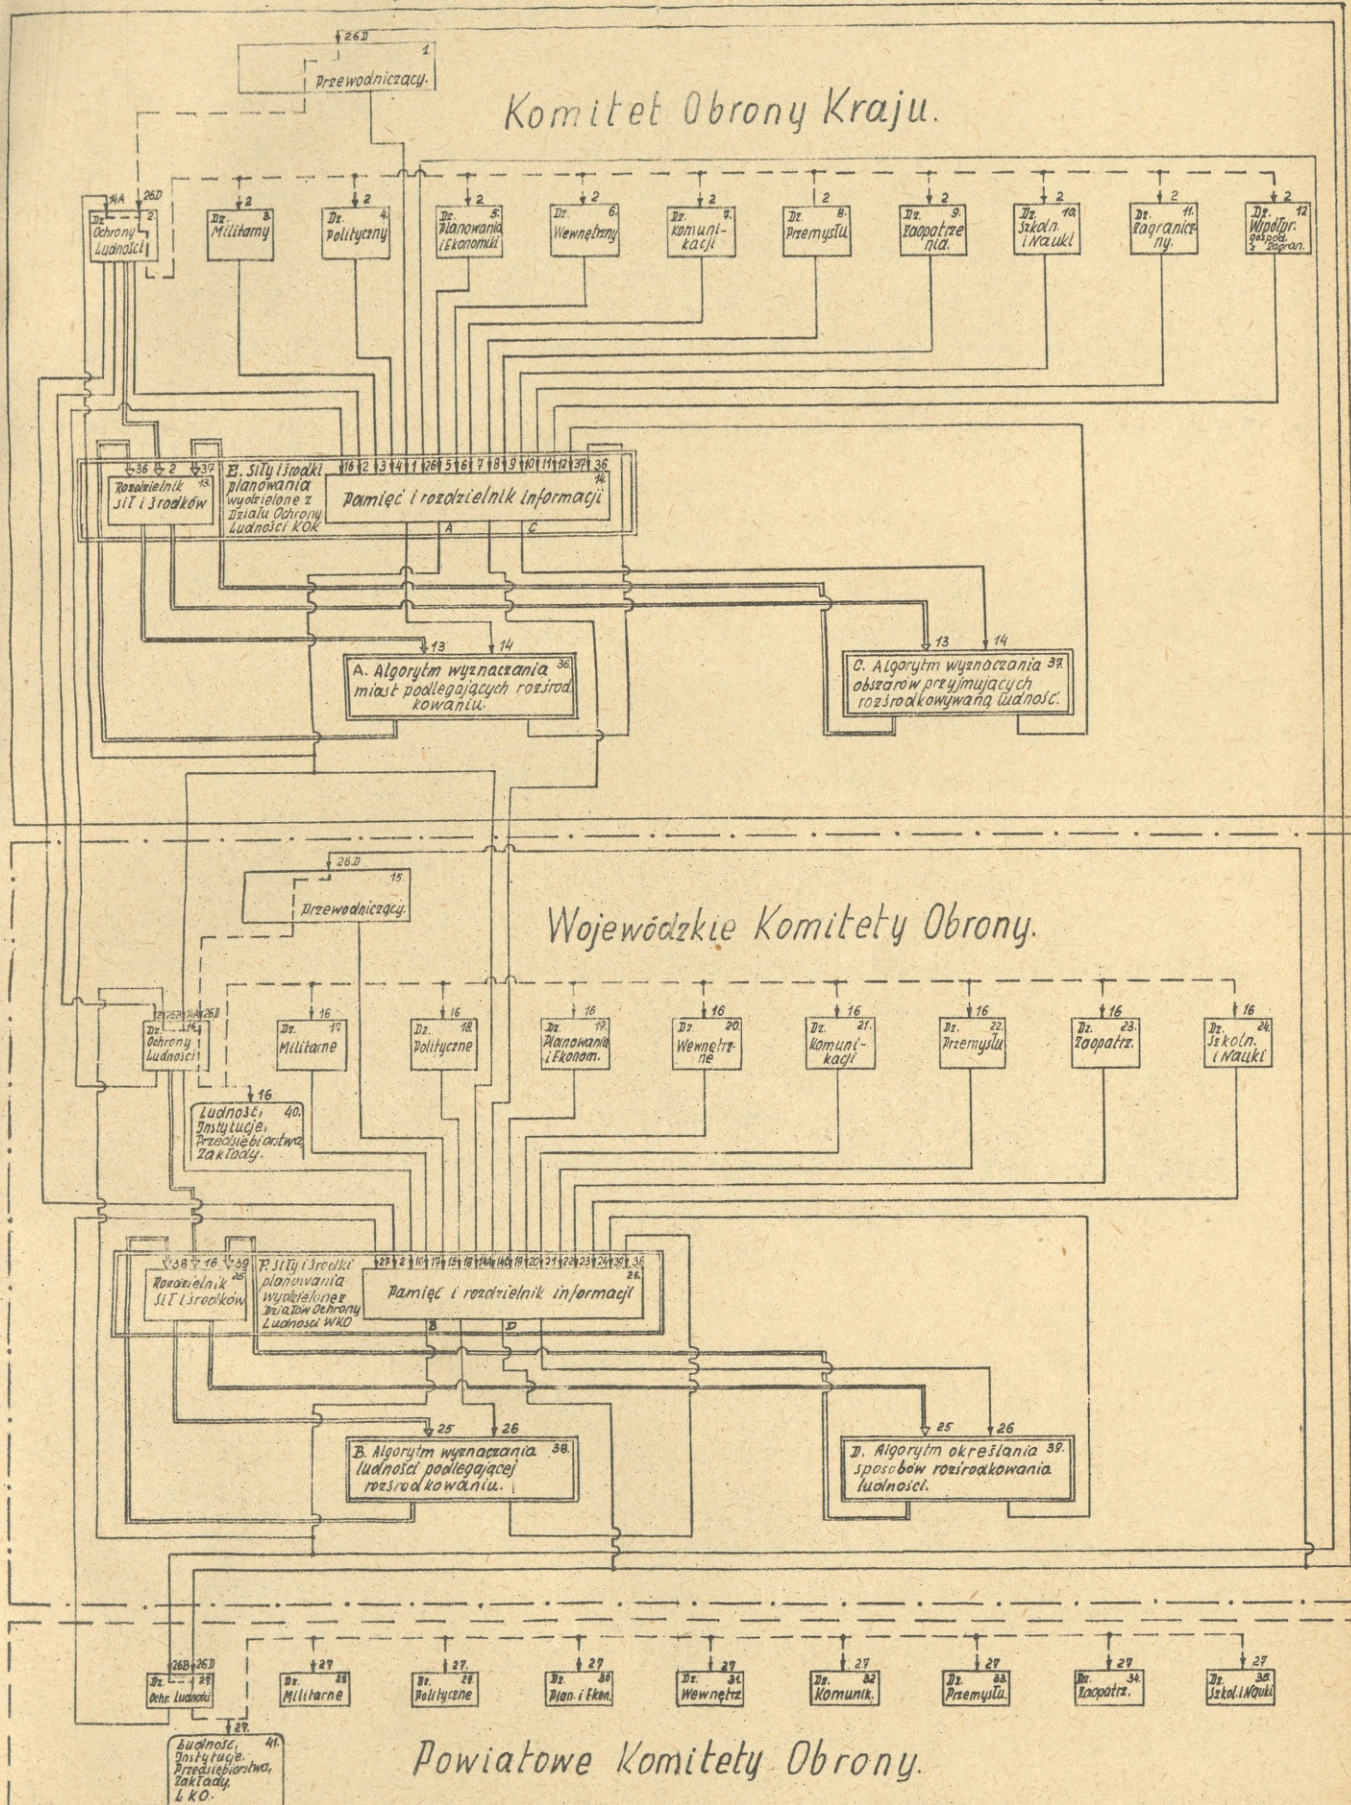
26D
1
Przewodniczący.

Komitet Obrony Kraju.

14A 26D
2
Dz. Ochrony Ludności

2
Dz. Militarny 3

2
Dz. Polityczny 4

2
Dz. Planowania i Ekonomii 5

2
Dz. Wewnętrzny 6

2
Dz. Komunikacji 7

2
Dz. Przemysłu 8

2
Dz. Zaopatrzenia 9

2
Dz. Szkoln. i Nauki 10

2
Dz. Zagraniczny 11

2
Dz. Współpr. gospod. z zagran. 12

36 2 37
Rozdzielnik sił i środków 13

E. Siły i środki planowania wydzielone z Działu Ochrony Ludności KOK

16 2 3 4 1 26 5 6 7 8 9 10 11 12 37 36
Pamięć i rozdzielnik informacji 14

A C

13 14
A. Algorytm wyznaczania miast podlegających rozśrodkowaniu. 36

13 14
C. Algorytm wyznaczania obszarów przyjmujących rozśrodkowywaną ludność. 37

26D
15
Przewodniczący.

Wojewódzkie Komitety Obrony.

16 26D
Dz. Ochrony Ludności

16
Dz. Militarne 17

16
Dz. Polityczne 18

16
Dz. Planowania i Ekonom. 19

16
Dz. Wewnętrzne 20

16
Dz. Komunikacji 21

16
Dz. Przemysłu 22

16
Dz. Zaopatrz. 23

16
Dz. Szkoln. i Nauki 24

16
Ludność, Instytucje, Przedsiębiorstwa, Zakłady. 40

38 16 39
Rozdzielnik Sił i środków 25

F. Siły i środki planowania wydzielone z Działu Ochrony Ludności WKO

27 2 15 17 18 19 20 21 22 23 24 38 39
Pamięć i rozdzielnik informacji 26.

B D

25 26
B. Algorytm wyznaczania ludności podlegającej rozśrodkowaniu. 38.

25 26
D. Algorytm określania sposobów rozśrodkowania ludności. 39.

26B 26D
Dz. Ochr. Ludności

27
Dz. Militarne 28

27
Dz. Polityczne 29

27
Dz. Plan. i Ekon. 30

27
Dz. Wewnętrz. 31

27
Dz. Komunik. 32

27
Dz. Przemysłu 33

27
Dz. Zaopatrz. 34

27
Dz. Szkol. i Nauki 35

27
Ludność, Instytucje, Przedsiębiorstwa, Zakłady, LKO. 41

Powiatowe Komitety Obrony.